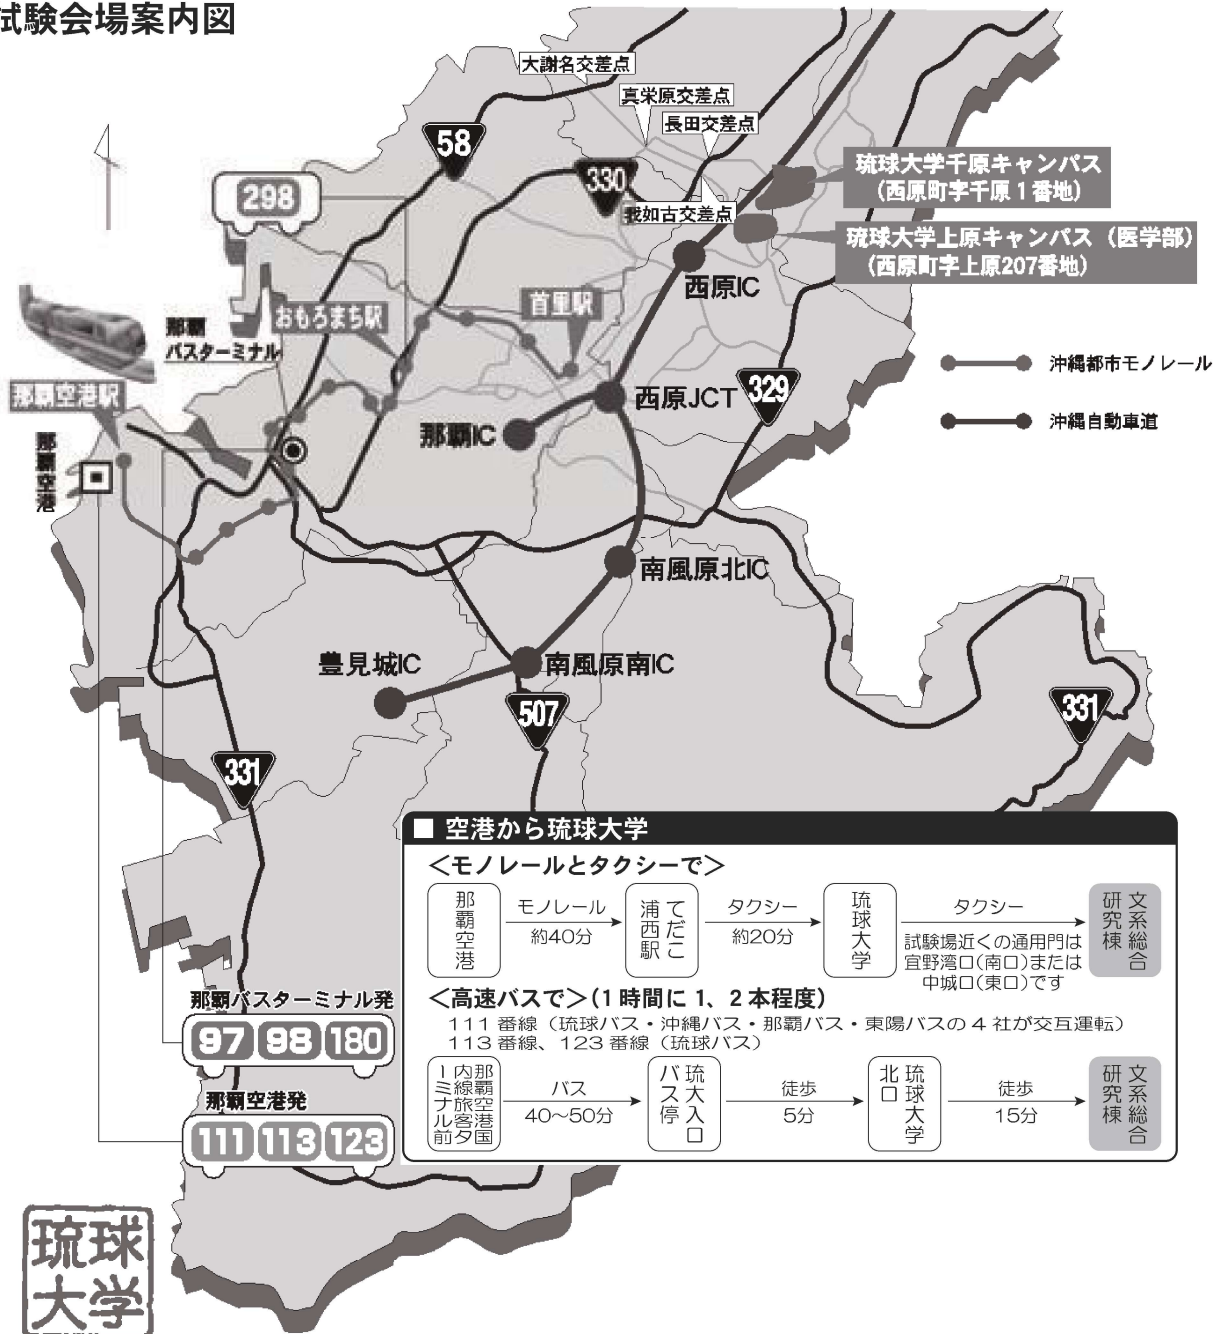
試験会場案内図

大謝名交差点
真栄原交差点
長田交差点
58
298
330
我如古交差点
琉球大学千原キャンパス（西原町字千原１番地）
琉球大学上原キャンパス（医学部）（西原町字上原207番地）
西原IC
おもろまち駅
首里駅
那覇バスターミナル
沖縄都市モノレール
沖縄自動車道
那覇空港駅
西原JCT
329
那覇IC
那覇空港
南風原北IC
豊見城IC
南風原南IC
507
331
331

■ 空港から琉球大学
＜モノレールとタクシーで＞

| 那覇空港 | モノレール 約40分 | てだこ浦西駅 | タクシー 約20分 | 琉球大学 | タクシー 試験場近くの通用門は宜野湾口（南口）または中城口（東口）です | 文系総合研究棟 |
|---|---|---|---|---|---|---|

＜高速バスで＞（1時間に 1、2 本程度）
111 番線（琉球バス・沖縄バス・那覇バス・東陽バスの 4 社が交互運転）
113 番線、123 番線（琉球バス）

| 那覇空港国内線旅客ターミナル前 | バス 40〜50分 | 琉大入口バス停 | 徒歩 5分 | 琉球大学北口 | 徒歩 15分 | 文系総合研究棟 |
|---|---|---|---|---|---|---|

那覇バスターミナル発
97 98 180
那覇空港発
111 113 123

琉球大学